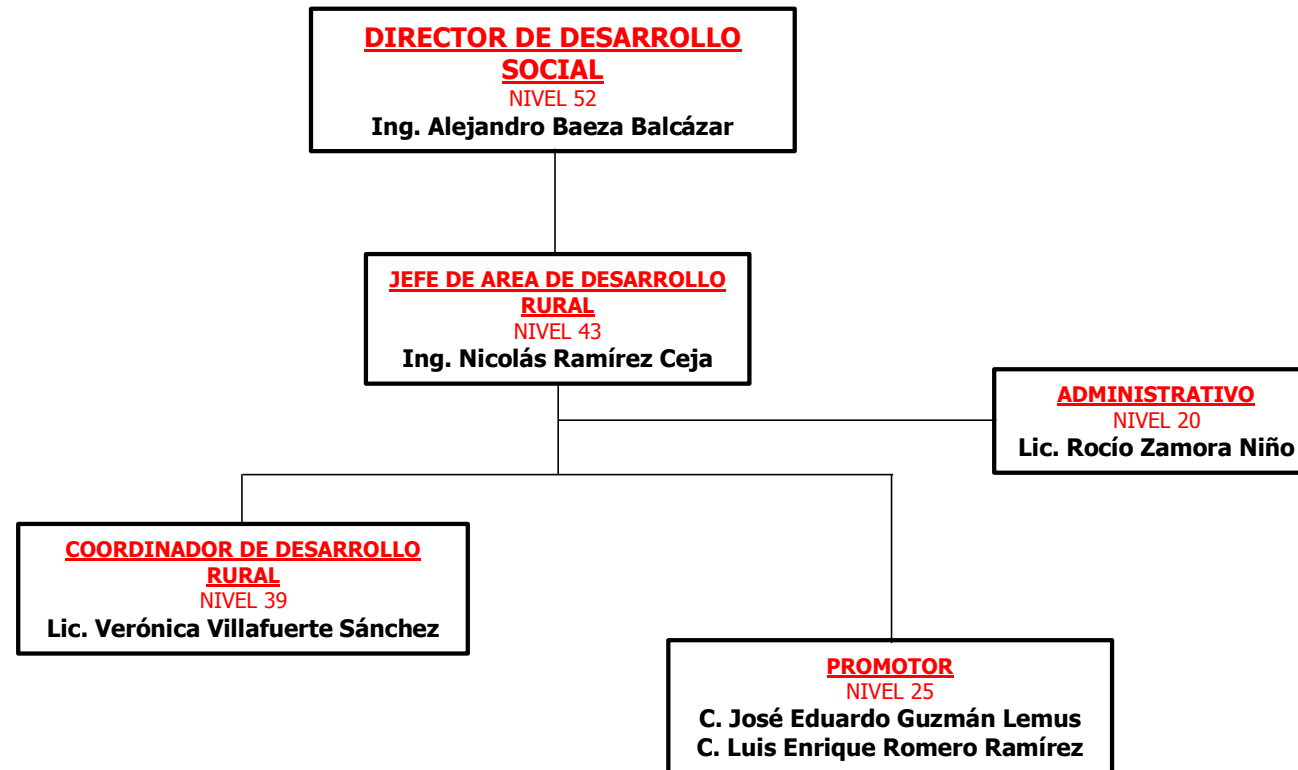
DIRECTOR DE DESARROLLO SOCIAL
NIVEL 52
Ing. Alejandro Baeza Balcázar

JEFE DE AREA DE DESARROLLO RURAL
NIVEL 43
Ing. Nicolás Ramírez Ceja

ADMINISTRATIVO
NIVEL 20
Lic. Rocío Zamora Niño

COORDINADOR DE DESARROLLO RURAL
NIVEL 39
Lic. Verónica Villafuerte Sánchez

PROMOTOR
NIVEL 25
C. José Eduardo Guzmán Lemus
C. Luis Enrique Romero Ramírez